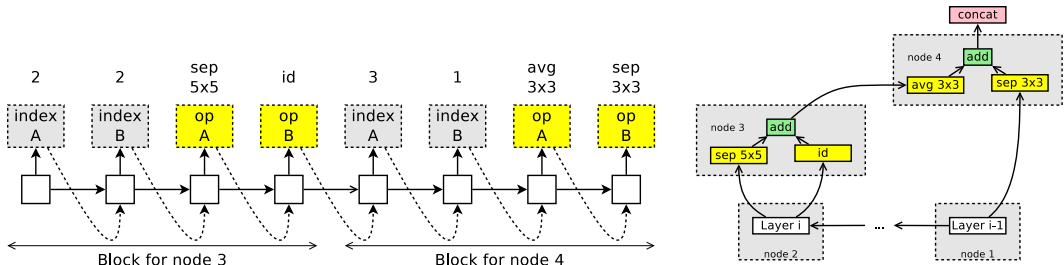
2 2 sep 5x5 id 3 1 avg 3x3 sep 3x3

index A | index B | op A | op B | index A | index B | op A | op B

Block for node 3

Block for node 4

concat

node 4

add

avg 3x3

sep 3x3

node 3

add

sep 5x5

id

Layer i

node 2

...

Layer i-1

node 1